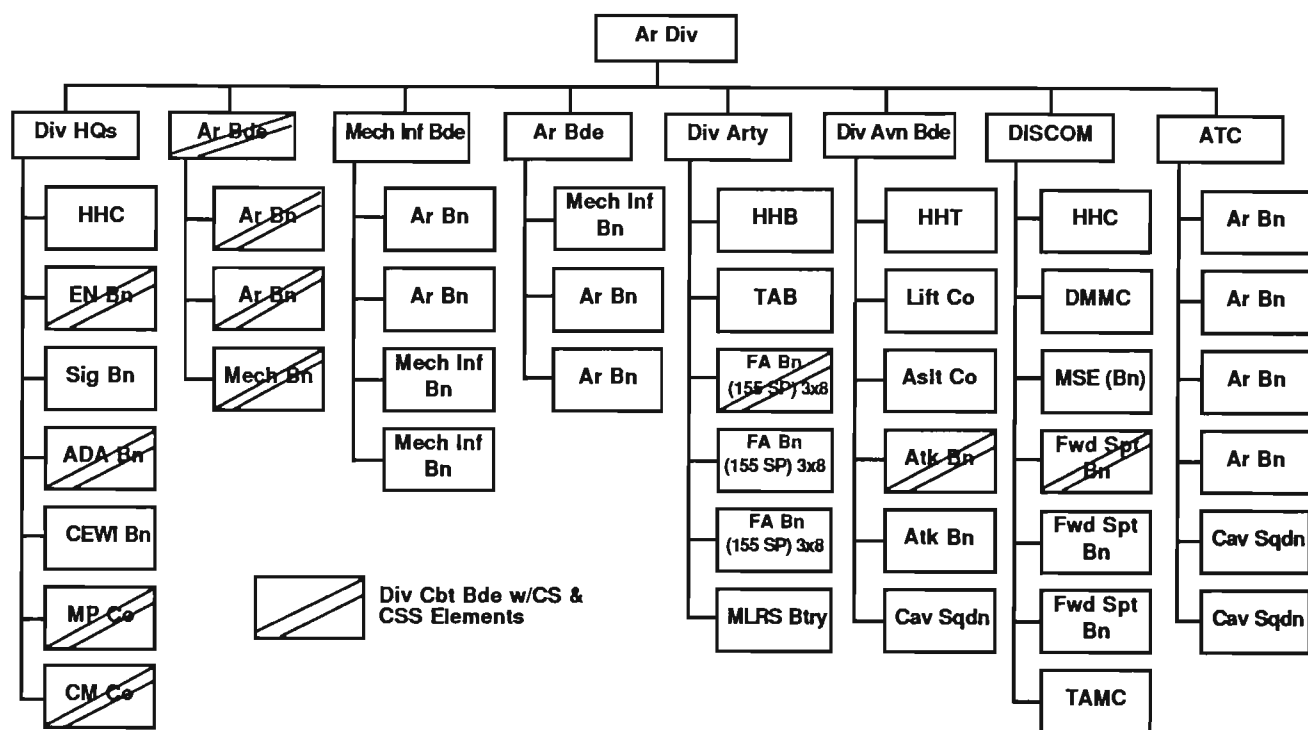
Ar Div

Div HQs
HHC
EN Bn
Sig Bn
ADA Bn
CEWI Bn
MP Co
CM Co

Ar Bde
Ar Bn
Ar Bn
Mech Bn

Mech Inf Bde
Ar Bn
Ar Bn
Mech Inf Bn
Mech Inf Bn

Ar Bde
Mech Inf Bn
Ar Bn
Ar Bn

Div Arty
HHB
TAB
FA Bn (155 SP) 3x8
FA Bn (155 SP) 3x8
FA Bn (155 SP) 3x8
MLRS Btry

Div Avn Bde
HHT
Lift Co
Aslt Co
Atk Bn
Atk Bn
Cav Sqdn

DISCOM
HHC
DMMC
MSE (Bn)
Fwd Spt Bn
Fwd Spt Bn
Fwd Spt Bn
TAMC

ATC
Ar Bn
Ar Bn
Ar Bn
Ar Bn
Cav Sqdn
Cav Sqdn

Div Cbt Bde w/CS & CSS Elements